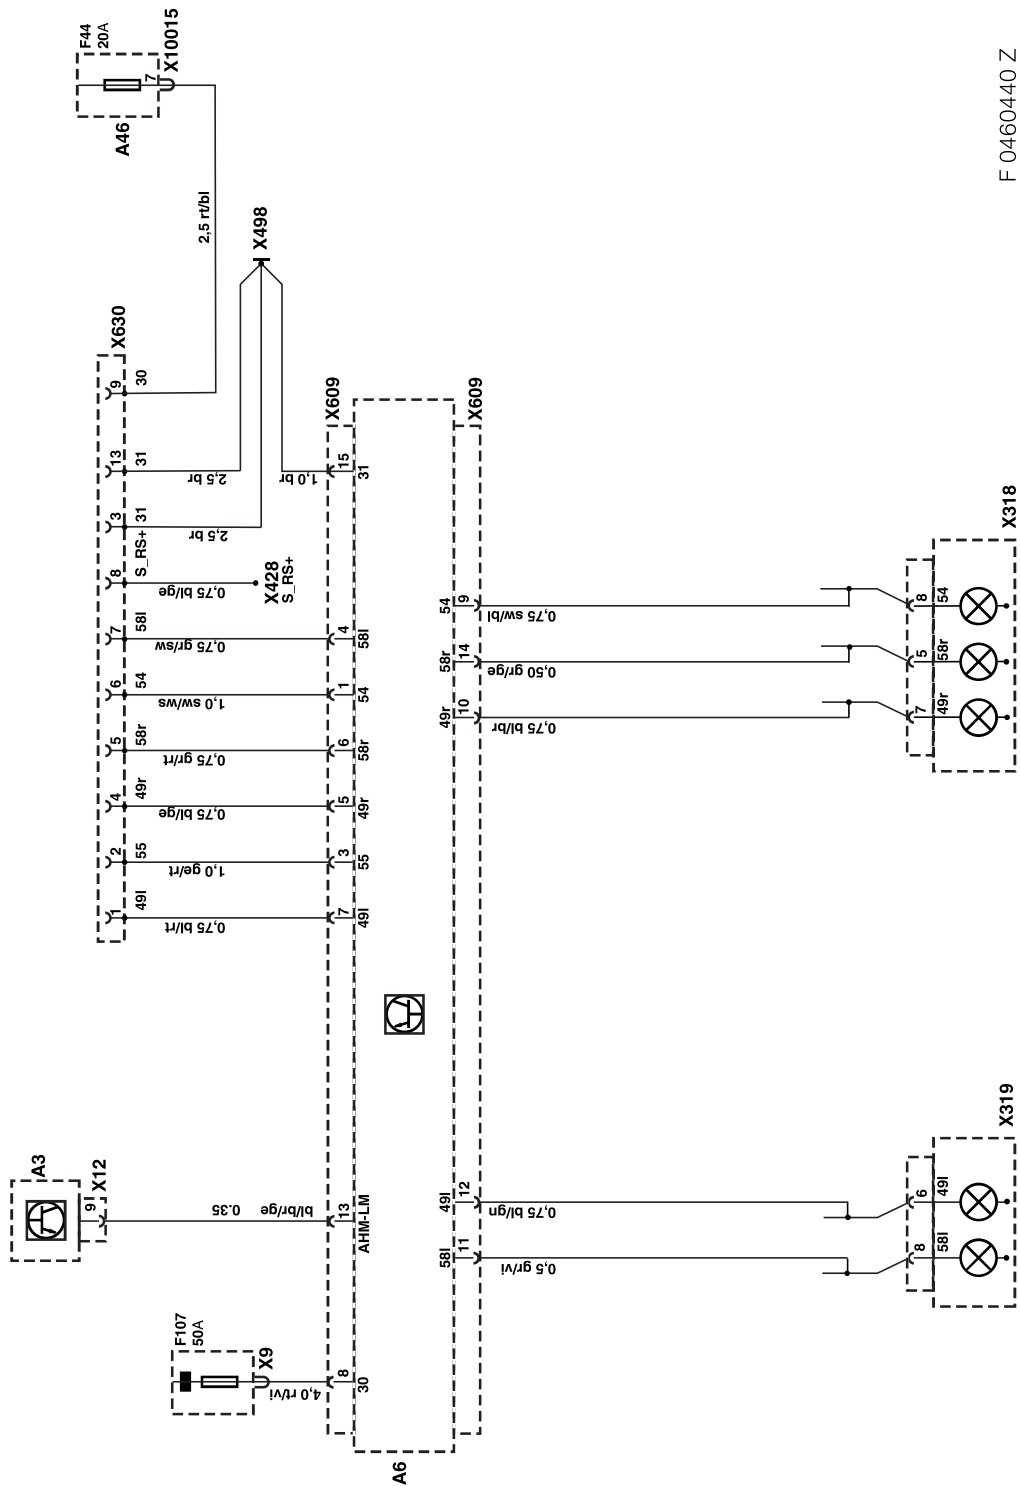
F44
20A
X10015
7
A46
2,5 rt/bl
X498
X630
9
30
13
31
2,5 br
3
31
2,5 br
8
S_RS+
0,75 bl/ge
X428
S_RS+
7
58l
0,75 gr/sw
6
54
1,0 sw/ws
5
58r
0,75 gr/rt
4
49r
0,75 bl/ge
2
55
1,0 ge/rt
1
49l
0,75 bl/rt
X609
15
31
1,0 br
4
58l
1
54
6
58r
5
49r
3
55
7
49l
X609
54
9
0,75 sw/bl
58r
14
0,50 gr/ge
49r
10
0,75 bl/br
X318
8
54
5
58r
7
49r
A3
X12
9
0.35
bl/br/ge
13
AHM-LM
49l
12
0,75 bl/gn
58l
11
0,5 gr/vi
X319
6
49l
8
58l
F107
50A
X9
4,0 rt/vi
8
30
A6
F 0460440 Z